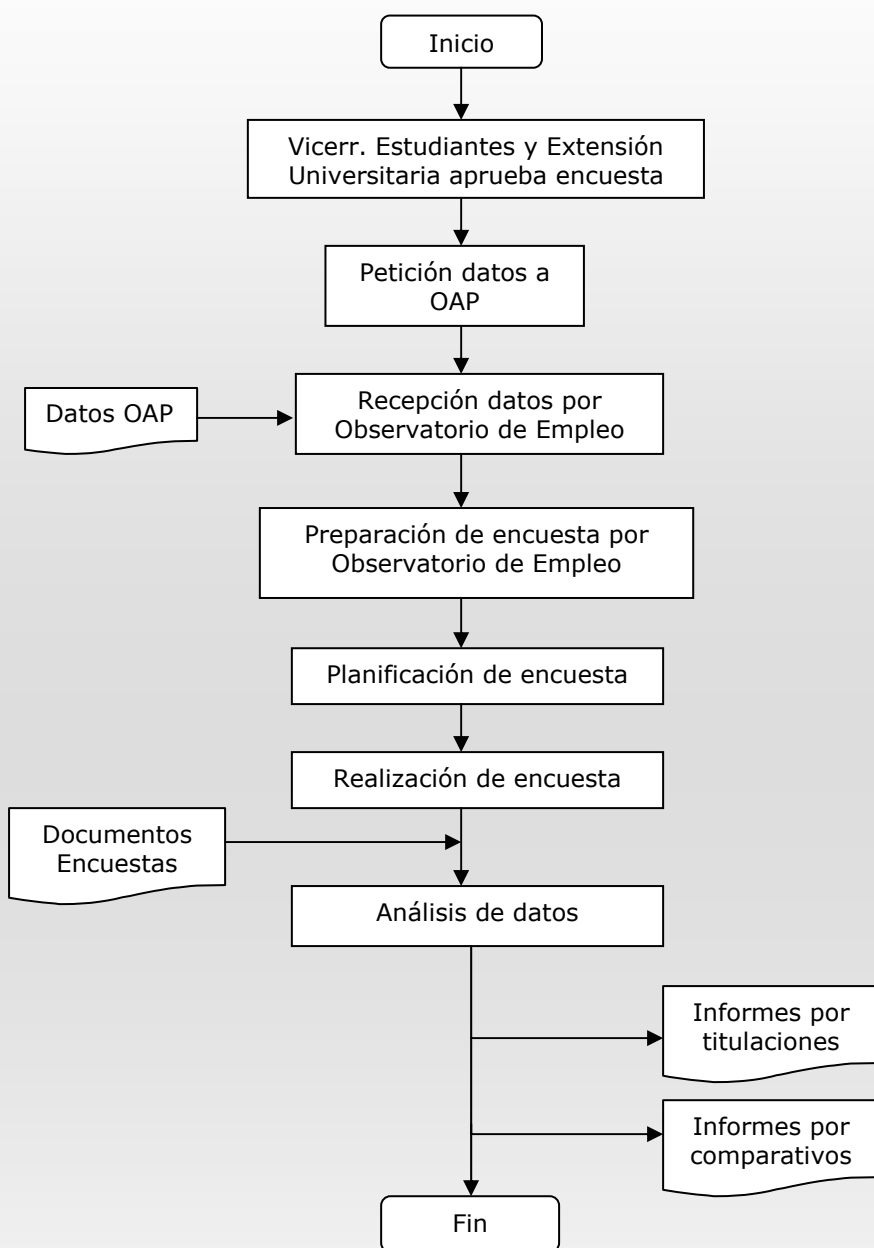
Inicio

Vicerr. Estudiantes y Extensión Universitaria aprueba encuesta

Petición datos a OAP

Datos OAP

Recepción datos por Observatorio de Empleo

Preparación de encuesta por Observatorio de Empleo

Planificación de encuesta

Realización de encuesta

Documentos Encuestas

Análisis de datos

Informes por titulaciones

Informes por comparativos

Fin